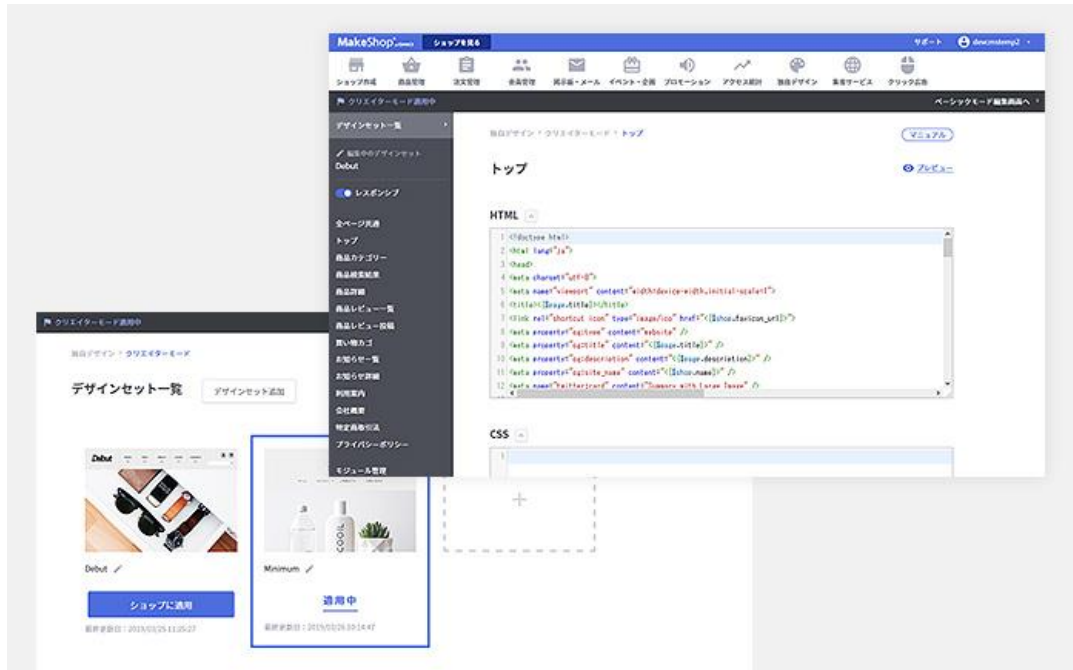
MakeShop ショップを見る サポート devcmstemp2

ショップ作成 商品管理 注文管理 会員管理 掲示板・メール イベント・企画 プロモーション アクセス解析 独自デザイン 集客サービス クリック広告

クリエイターモード適用中 ベーシックモード編集画面へ

デザインセット一覧

編集中のデザインセット Debut

レスポンシブ

全ページ共通
トップ
商品カテゴリー
商品検索結果
商品詳細
商品レビュー一覧
商品レビュー投稿
買い物カゴ
お知らせ一覧
お知らせ詳細
利用案内
会社概要
特定商取引法
プライバシーポリシー
モジュール管理

独自デザイン > クリエイターモード > トップ

マニュアル

トップ

プレビュー

HTML

1 <!doctype html>
2 <html lang="ja">
3 <head>
4 <meta charset="utf-8">
5 <meta name="viewport" content="width=device-width,initial-scale=1">
6 <title><{$page.title}></title>
7 <link rel="shortcut icon" type="image/ico" href="<{$shop.favicon_url}>">
8 <meta property="og:type" content="website" />
9 <meta property="og:title" content="<{$page.title}>" />
10 <meta property="og:description" content="<{$page.description}>" />
11 <meta property="og:site_name" content="<{$shop.name}>" />
12 <meta name="twitter:card" content="summary_with_large_image" />

CSS

1

クリエイターモード適用中

独自デザイン > クリエイターモード

デザインセット一覧 デザインセット追加

Debut

Debut

ショップに適用

最終更新日：2019/03/25 11:25:27

Minimum

適用中

最終更新日：2019/03/26 10:14:47